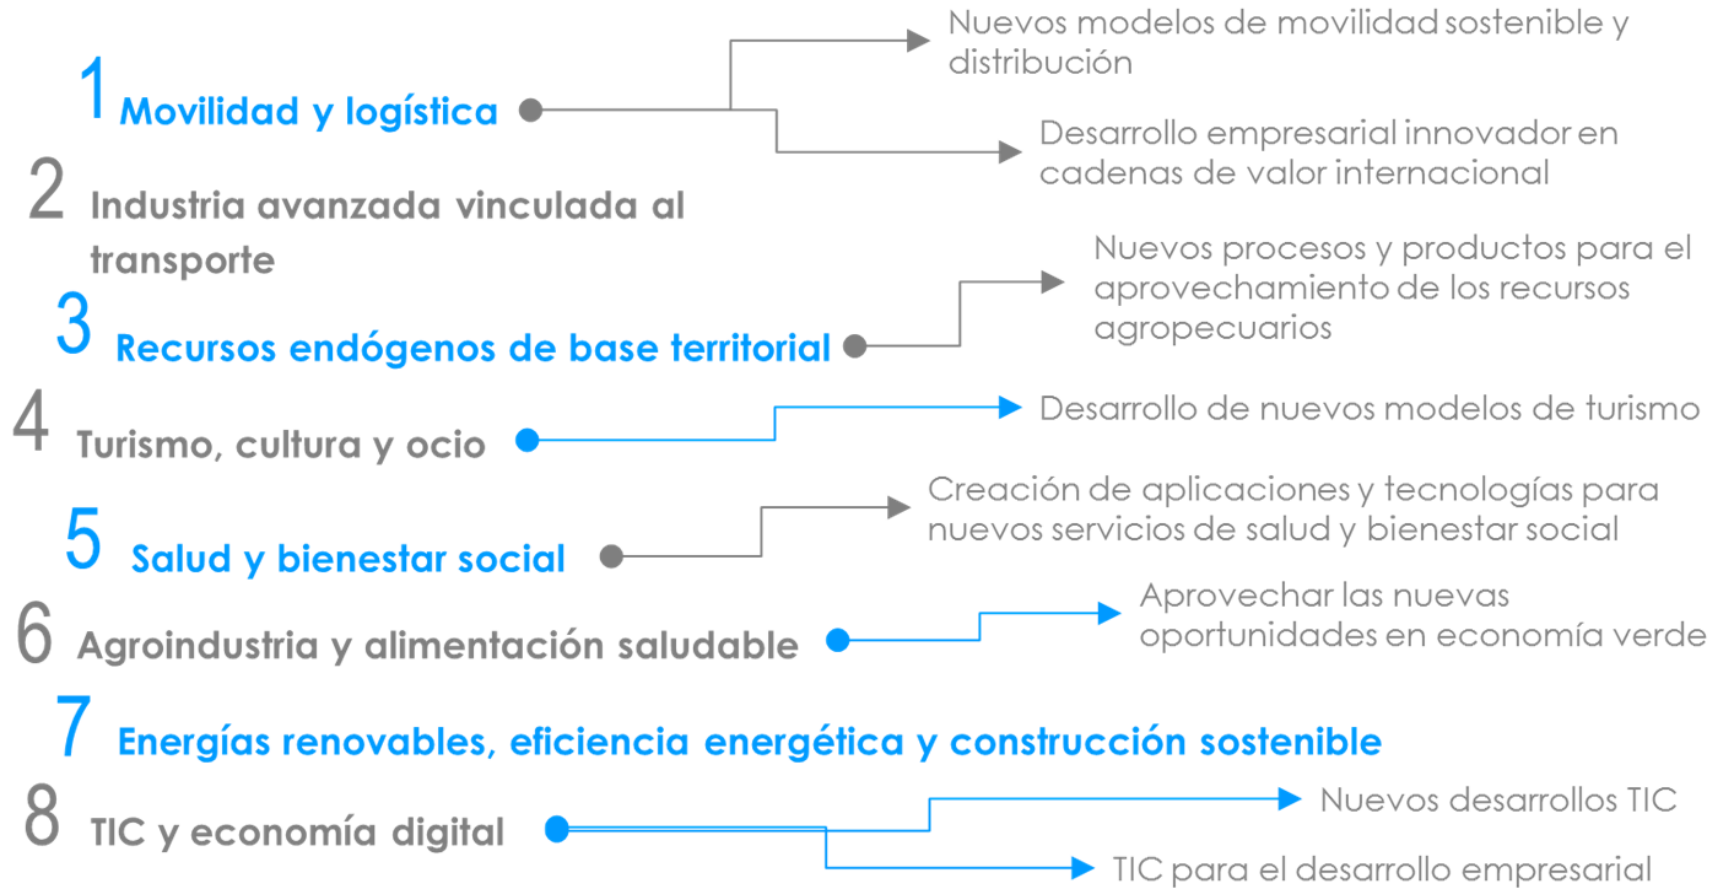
Nuevos modelos de movilidad sostenible y distribución

1 Movilidad y logística

Desarrollo empresarial innovador en cadenas de valor internacional

2 Industria avanzada vinculada al transporte

Nuevos procesos y productos para el aprovechamiento de los recursos agropecuarios

3 Recursos endógenos de base territorial

4 Turismo, cultura y ocio

Desarrollo de nuevos modelos de turismo

Creación de aplicaciones y tecnologías para nuevos servicios de salud y bienestar social

5 Salud y bienestar social

Aprovechar las nuevas oportunidades en economía verde

6 Agroindustria y alimentación saludable

7 Energías renovables, eficiencia energética y construcción sostenible

Nuevos desarrollos TIC

8 TIC y economía digital

TIC para el desarrollo empresarial